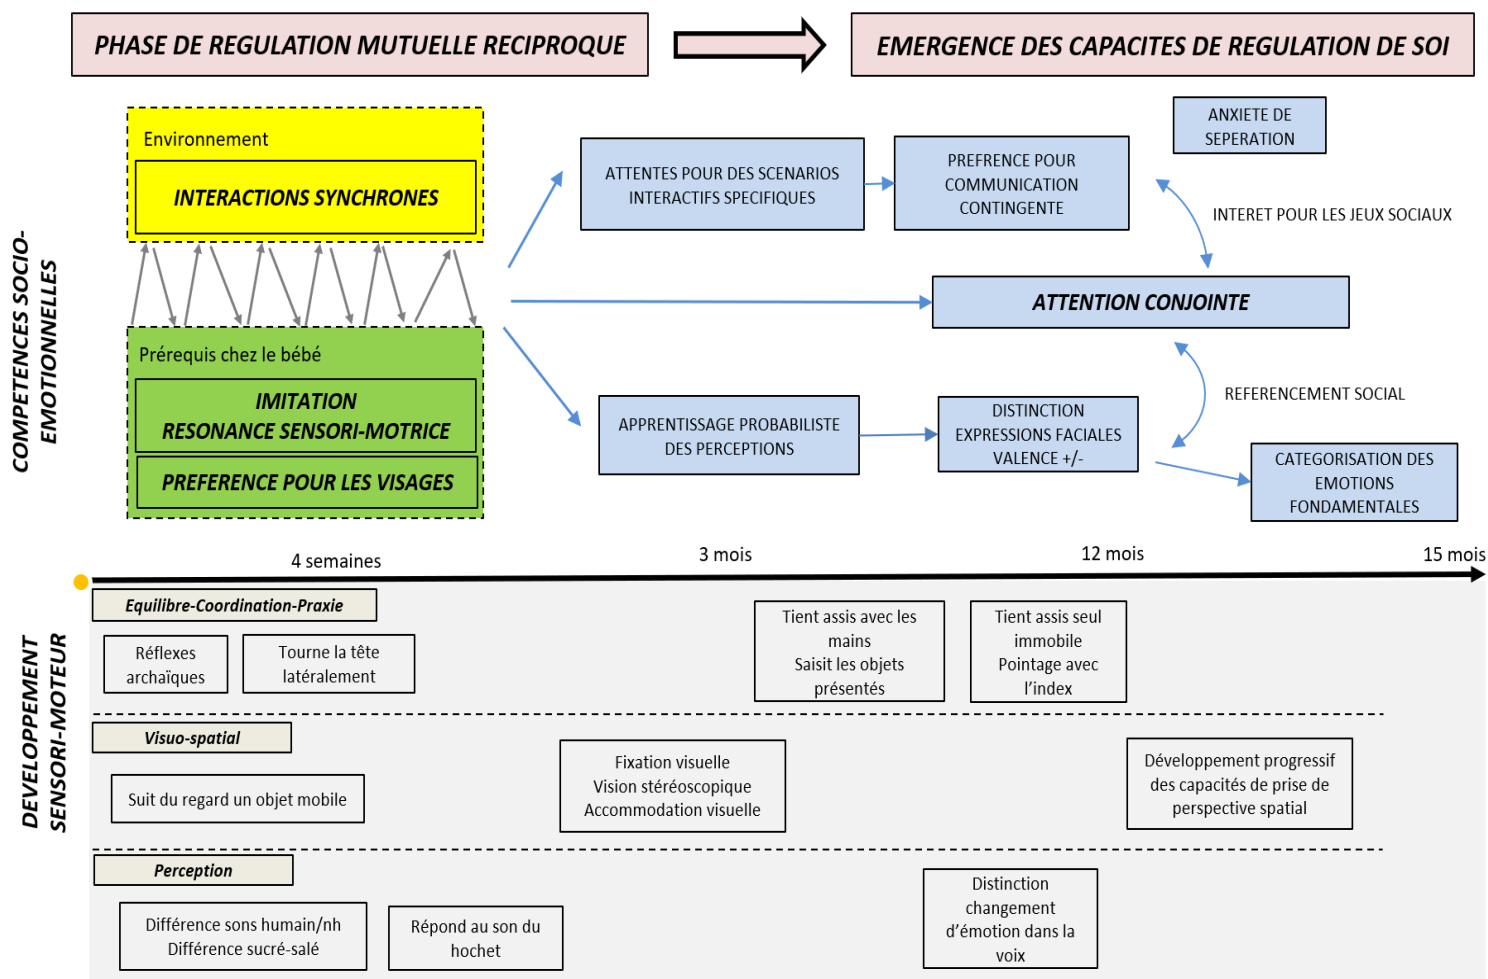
PHASE DE REGULATION MUTUELLE RECIPROQUE

EMERGENCE DES CAPACITES DE REGULATION DE SOI

COMPETENCES SOCIO-EMOTIONNELLES

Environnement

INTERACTIONS SYNCHRONES

Prérequis chez le bébé

IMITATION
RESONANCE SENSORI-MOTRICE

PREFERENCE POUR LES VISAGES

ATTENTES POUR DES SCENARIOS INTERACTIFS SPECIFIQUES

PREFRENCE POUR COMMUNICATION CONTINGENTE

ANXIETE DE SEPERATION

INTERET POUR LES JEUX SOCIAUX

ATTENTION CONJOINTE

REFERENCEMENT SOCIAL

APPRENTISSAGE PROBABILISTE DES PERCEPTIONS

DISTINCTION EXPRESSIONS FACIALES VALENCE +/-

CATEGORISATION DES EMOTIONS FONDAMENTALES

4 semaines

3 mois

12 mois

15 mois

DEVELOPPEMENT SENSORI-MOTEUR

Equilibre-Coordination-Praxie

Réflexes archaïques

Tourne la tête latéralement

Tient assis avec les mains
Saisit les objets présentés

Tient assis seul immobile
Pointage avec l'index

Visuo-spatial

Suit du regard un objet mobile

Fixation visuelle
Vision stéréoscopique
Accommodation visuelle

Développement progressif des capacités de prise de perspective spatial

Perception

Différence sons humain/nh
Différence sucré-salé

Répond au son du hochet

Distinction changement d'émotion dans la voix